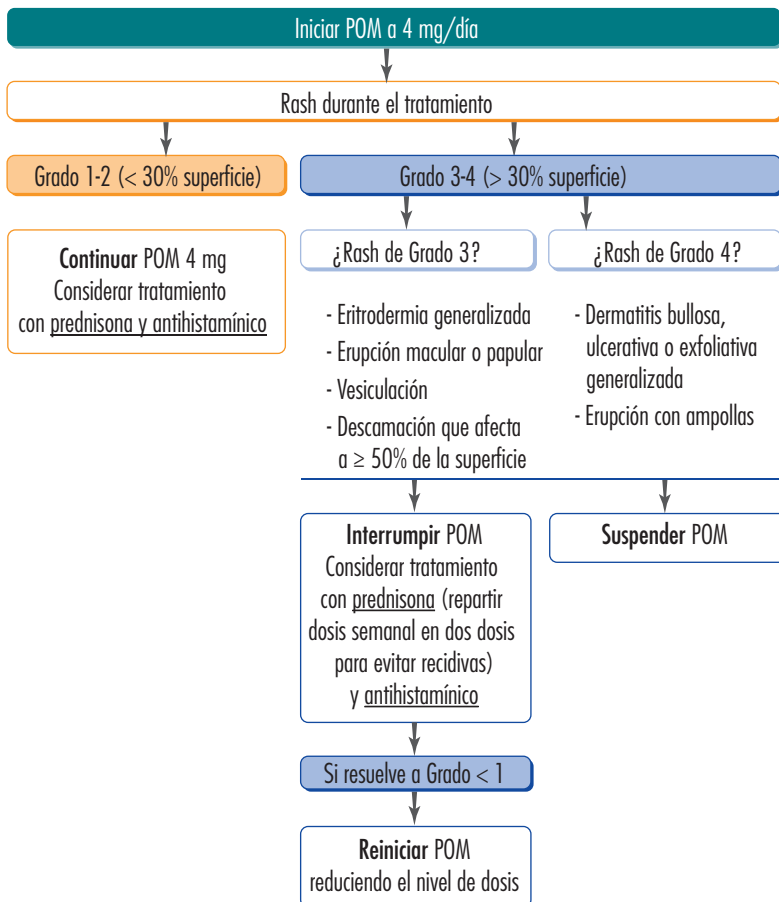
Iniciar POM a 4 mg/día

Rash durante el tratamiento

Grado 1-2 (< 30% superficie)

Continuar POM 4 mg
Considerar tratamiento con prednisona y antihistamínico

Grado 3-4 (> 30% superficie)

¿Rash de Grado 3?

- Eritrodermia generalizada
- Erupción macular o papular
- Vesiculación
- Descamación que afecta a ≥ 50% de la superficie

Interrumpir POM
Considerar tratamiento con prednisona (repartir dosis semanal en dos dosis para evitar recidivas) y antihistamínico

Si resuelve a Grado < 1

Reiniciar POM
reduciendo el nivel de dosis

¿Rash de Grado 4?

- Dermatitis bullosa, ulcerativa o exfoliativa generalizada
- Erupción con ampollas

Suspender POM